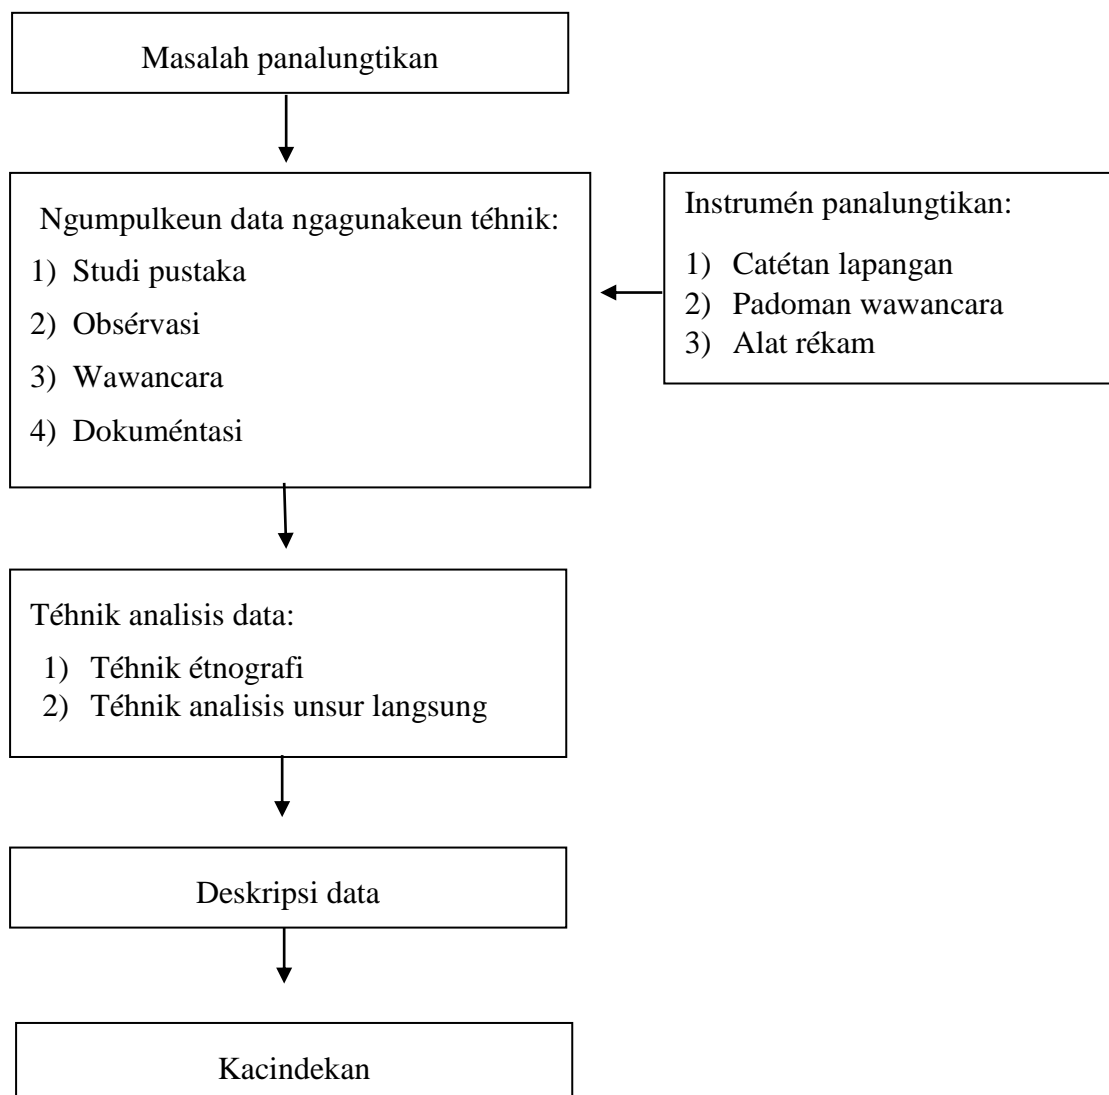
Masalah panalungtikan

Ngumpulkeun data ngagunakeun téhnik:
1) Studi pustaka
2) Obsérvasi
3) Wawancara
4) Dokuméntasi

Instrumén panalungtikan:
1) Catétan lapangan
2) Padoman wawancara
3) Alat rékam

Téhnik analisis data:
1) Téhnik étnografi
2) Téhnik analisis unsur langsung

Deskripsi data

Kacindekan